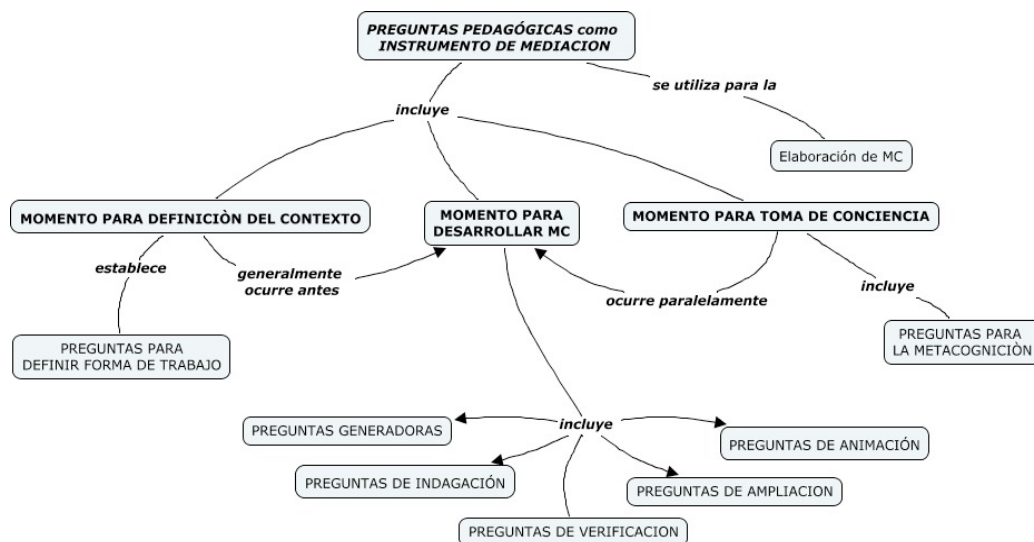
PREGUNTAS PEDAGÓGICAS como INSTRUMENTO DE MEDIACION

incluye

se utiliza para la

Elaboración de MC

MOMENTO PARA DEFINICIÒN DEL CONTEXTO

MOMENTO PARA DESARROLLAR MC

MOMENTO PARA TOMA DE CONCIENCIA

establece

generalmente ocurre antes

ocurre paralelamente

incluye

PREGUNTAS PARA DEFINIR FORMA DE TRABAJO

PREGUNTAS PARA LA METACOGNICIÒN

incluye

PREGUNTAS GENERADORAS

PREGUNTAS DE ANIMACIÓN

PREGUNTAS DE INDAGACIÓN

PREGUNTAS DE AMPLIACION

PREGUNTAS DE VERIFICACION